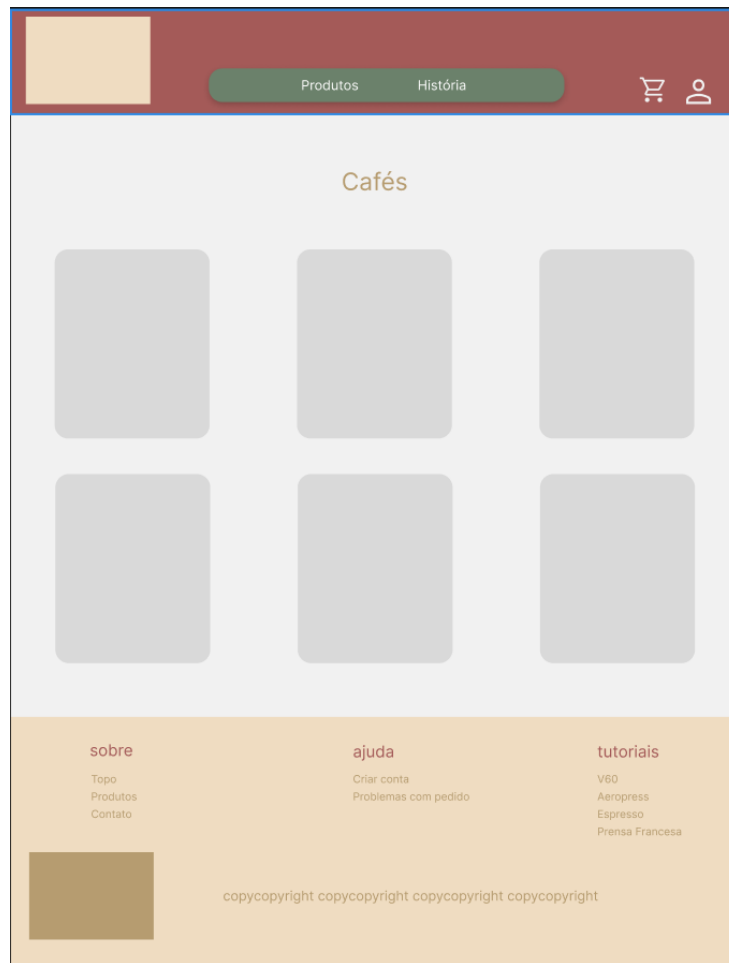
Produtos História

Cafés

sobre
Topo
Produtos
Contato

ajuda
Criar conta
Problemas com pedido

tutoriais
V60
Aeropress
Espresso
Prensa Francesa

copycopyright copycopyright copycopyright copycopyright